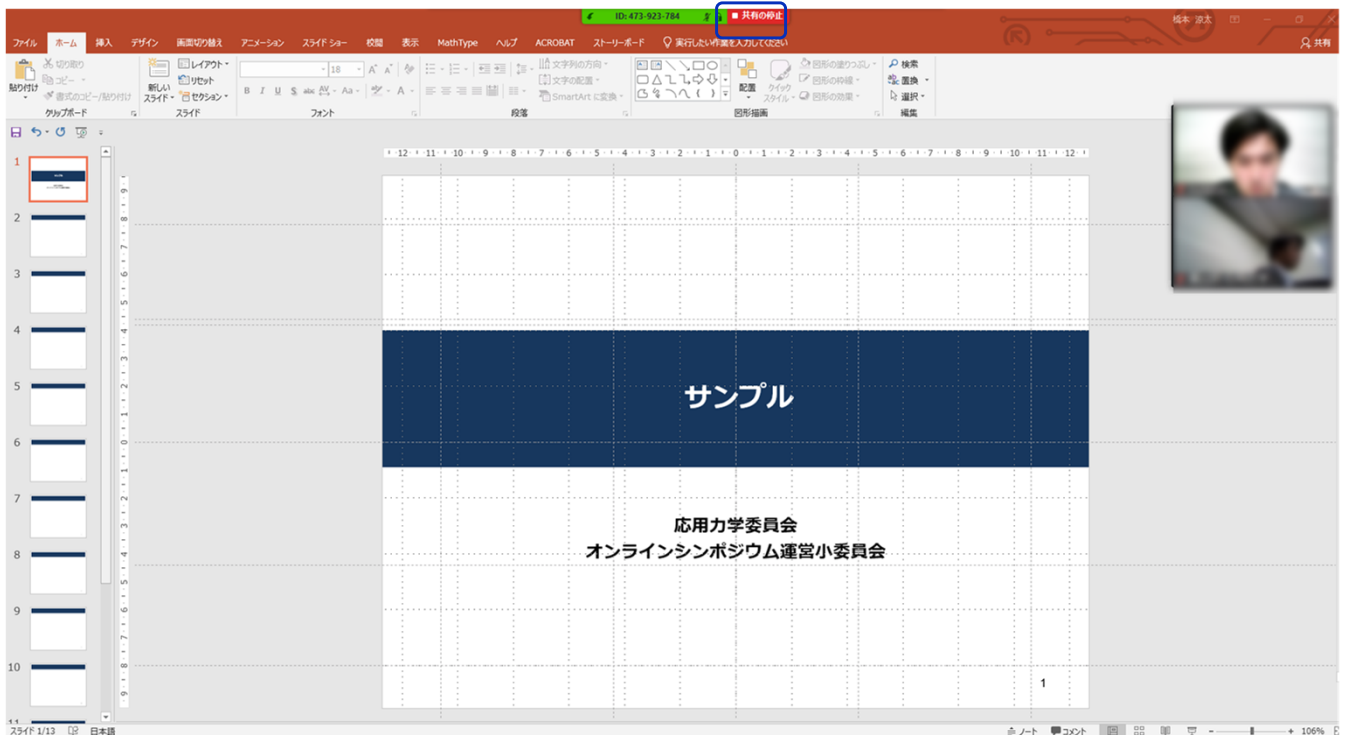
ID: 473-923-784
■ 共有の停止
橋本 涼太
ファイル ホーム 挿入 デザイン 画面切り替え アニメーション スライド ショー 校閲 表示 MathType ヘルプ ACROBAT ストーリーボード 実行したい作業を入力してください
共有
貼り付け 切り取り コピー 書式のコピー/貼り付け
クリップボード
新しいスライド レイアウト リセット セクション
スライド
18
B I U S abc AV Aa A
フォント
文字列の方向 文字の配置 SmartArt に変換
段落
配置 クイック スタイル 図形の塗りつぶし 図形の枠線 図形の効果
図形描画
検索 置換 選択
編集
1
2
3
4
5
6
7
8
9
10
11
12 11 10 9 8 7 6 5 4 3 2 1 0 1 2 3 4 5 6 7 8 9 10 11 12
サンプル
応用力学委員会
オンラインシンポジウム運営小委員会
1
スライド 1/13 日本語
ノート コメント 106%